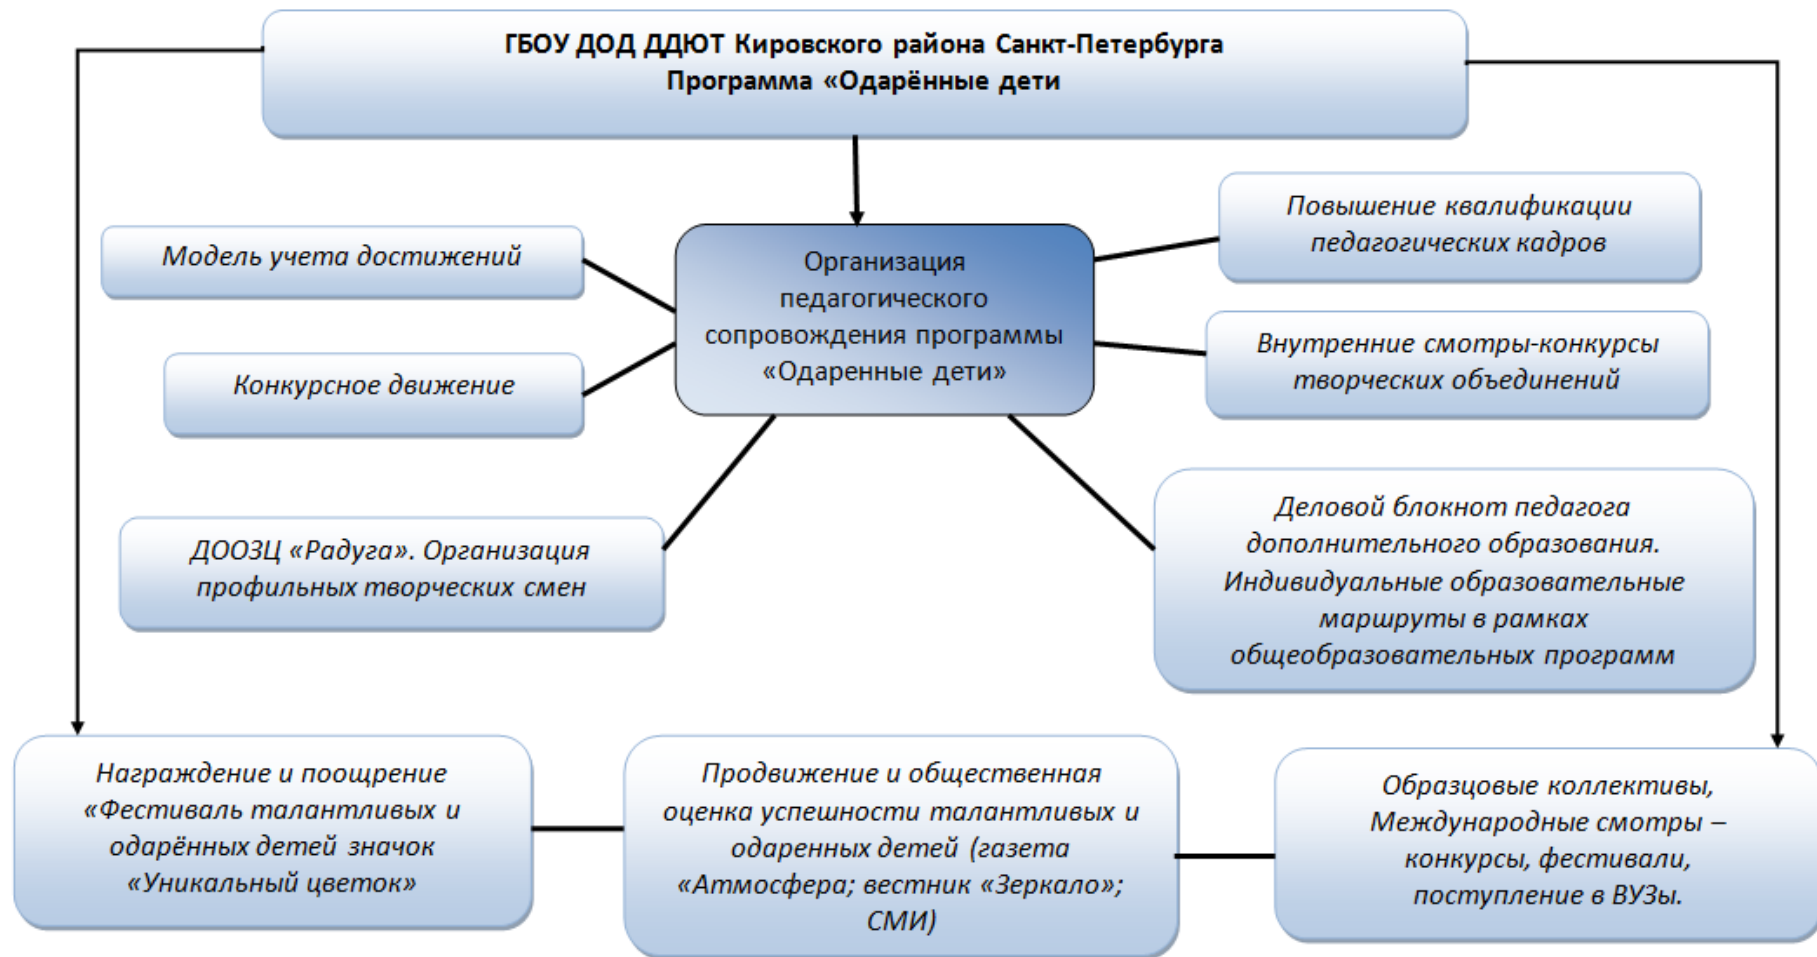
ГБОУ ДОД ДДЮТ Кировского района Санкт-Петербурга
Программа «Одарённые дети

Организация педагогического сопровождения программы «Одаренные дети»

Модель учета достижений

Конкурсное движение

ДООЗЦ «Радуга». Организация профильных творческих смен

Повышение квалификации педагогических кадров

Внутренние смотры-конкурсы творческих объединений

Деловой блокнот педагога дополнительного образования. Индивидуальные образовательные маршруты в рамках общеобразовательных программ

Награждение и поощрение «Фестиваль талантливых и одарённых детей значок «Уникальный цветок»

Продвижение и общественная оценка успешности талантливых и одаренных детей (газета «Атмосфера; вестник «Зеркало»; СМИ)

Образцовые коллективы, Международные смотры – конкурсы, фестивали, поступление в ВУЗы.